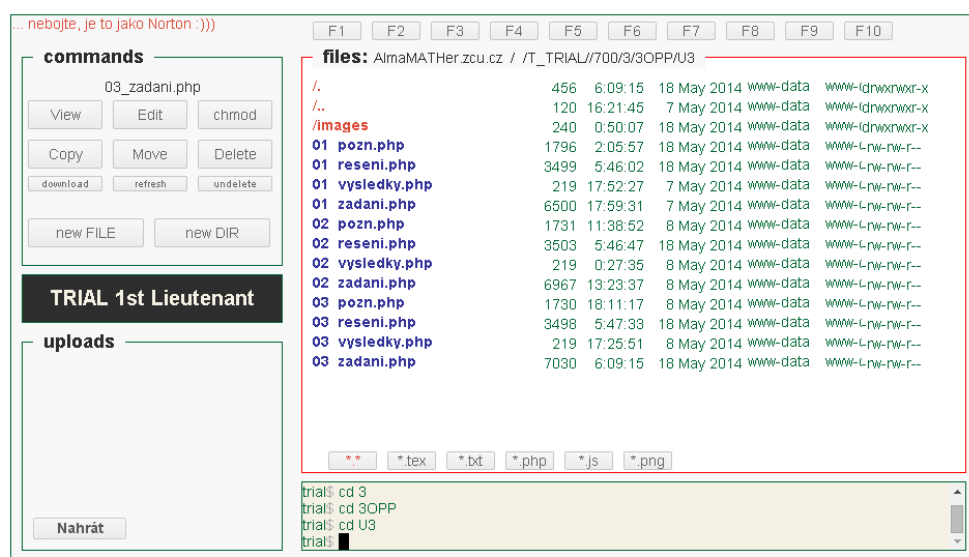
... nebojte, je to jako Norton :)))

F1 F2 F3 F4 F5 F6 F7 F8 F9 F10

commands

03_zadani.php

View Edit chmod

Copy Move Delete

download refresh undelete

new FILE new DIR

TRIAL 1st Lieutenant

uploads

Nahrát

files: AlmaMATHer.zcu.cz / /T_TRIAL//700/3/3OPP/U3

| | | | | | |
|---|---|---|---|---|---|
| /. | 456 | 6:09:15 | 18 May 2014 | www-data | www-[drwxrwxr-x |
| /.. | 120 | 16:21:45 | 7 May 2014 | www-data | www-[drwxrwxr-x |
| /images | 240 | 0:50:07 | 18 May 2014 | www-data | www-[drwxrwxr-x |
| 01 pozn.php | 1796 | 2:05:57 | 18 May 2014 | www-data | www-[-rw-rw-r-- |
| 01 reseni.php | 3499 | 5:46:02 | 18 May 2014 | www-data | www-[-rw-rw-r-- |
| 01 vysledky.php | 219 | 17:52:27 | 7 May 2014 | www-data | www-[-rw-rw-r-- |
| 01 zadani.php | 6500 | 17:59:31 | 7 May 2014 | www-data | www-[-rw-rw-r-- |
| 02 pozn.php | 1731 | 11:38:52 | 8 May 2014 | www-data | www-[-rw-rw-r-- |
| 02 reseni.php | 3503 | 5:46:47 | 18 May 2014 | www-data | www-[-rw-rw-r-- |
| 02 vysledky.php | 219 | 0:27:35 | 8 May 2014 | www-data | www-[-rw-rw-r-- |
| 02 zadani.php | 6967 | 13:23:37 | 8 May 2014 | www-data | www-[-rw-rw-r-- |
| 03 pozn.php | 1730 | 18:11:17 | 8 May 2014 | www-data | www-[-rw-rw-r-- |
| 03 reseni.php | 3498 | 5:47:33 | 18 May 2014 | www-data | www-[-rw-rw-r-- |
| 03 vysledky.php | 219 | 17:25:51 | 8 May 2014 | www-data | www-[-rw-rw-r-- |
| 03 zadani.php | 7030 | 6:09:15 | 18 May 2014 | www-data | www-[-rw-rw-r-- |

*.* *.tex *.txt *.php *.js *.png

trial$ cd 3
trial$ cd 3OPP
trial$ cd U3
trial$